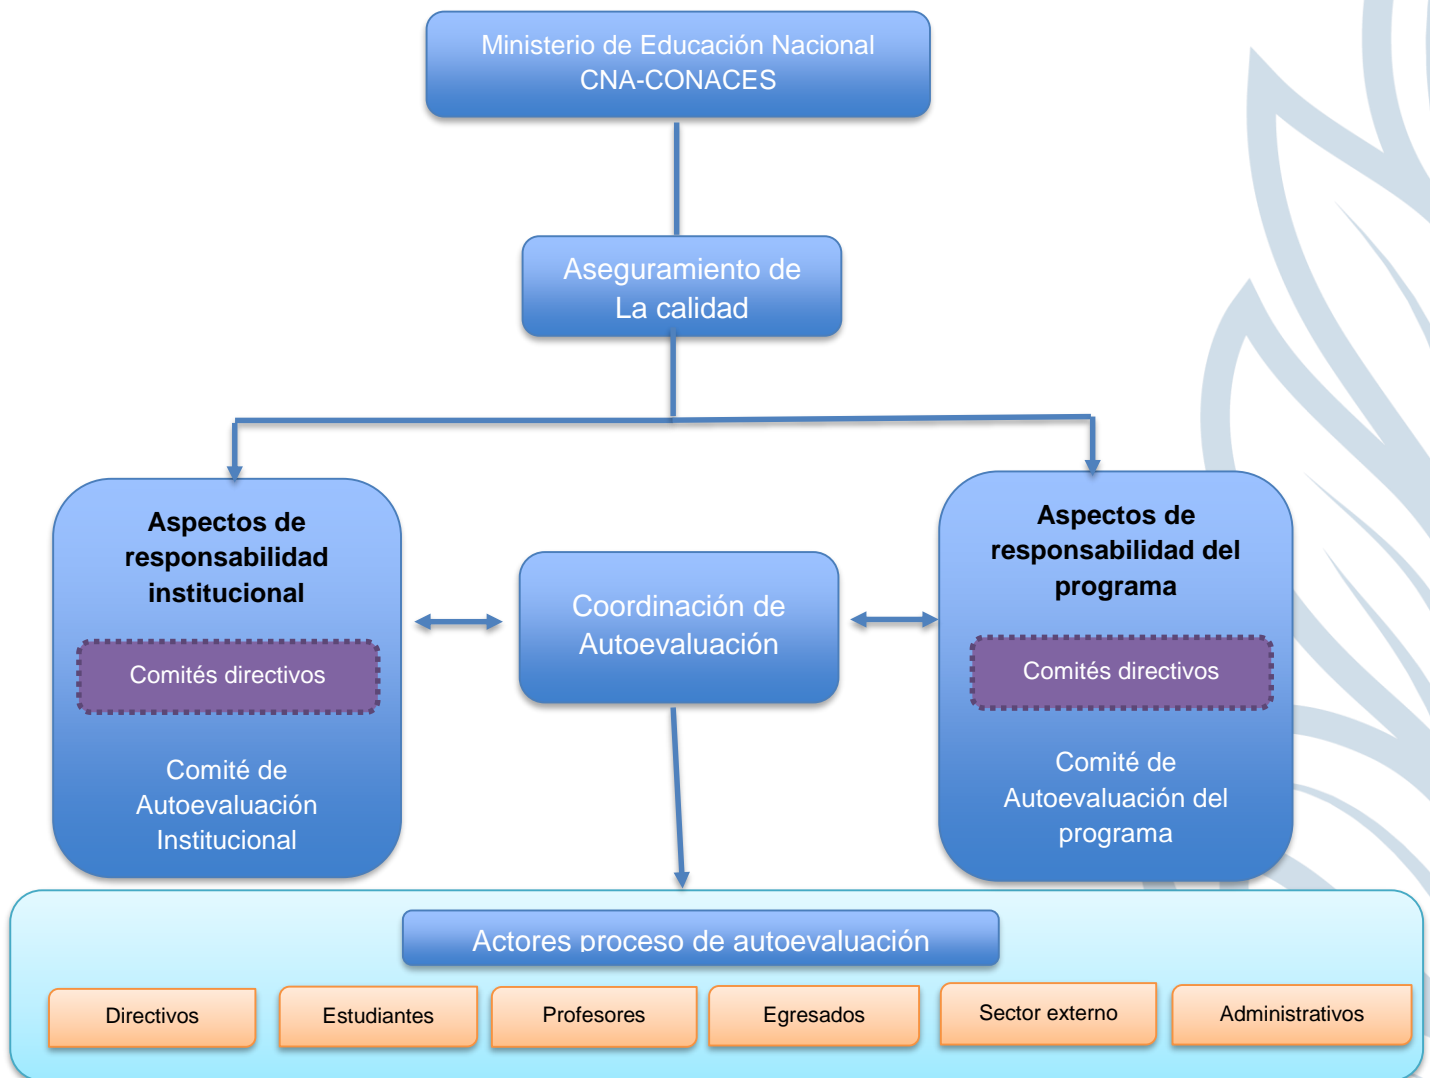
Ministerio de Educación Nacional
CNA-CONACES

Aseguramiento de
La calidad

Aspectos de responsabilidad institucional

Comités directivos

Comité de Autoevaluación Institucional

Coordinación de Autoevaluación

Aspectos de responsabilidad del programa

Comités directivos

Comité de Autoevaluación del programa

Actores proceso de autoevaluación

Directivos

Estudiantes

Profesores

Egresados

Sector externo

Administrativos